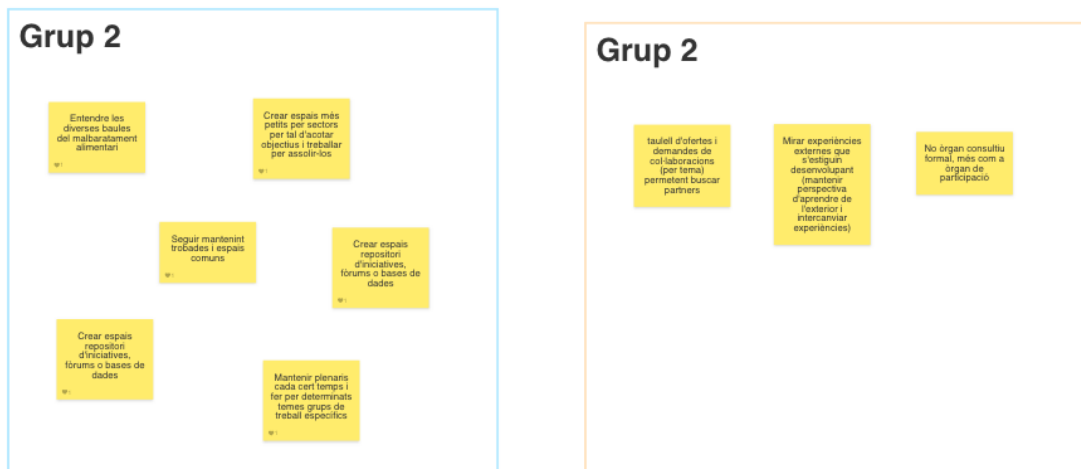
Grup 2

Entendre les diverses baules del malbaratament alimentari

Crear espais més petits per sectors per tal d'acotar objectius i treballar per assolir-los

Seguir mantenint trobades i espais comuns

Crear espais repositori d'iniciatives, fòrums o bases de dades

Crear espais repositori d'iniciatives, fòrums o bases de dades

Mantenir plenaris cada cert temps i fer per determinats temes grups de treball específics

Grup 2

taulell d'ofertes i demandes de col·laboracions (per tema) permetent buscar partners

Mirar experiències externes que s'estiguin desenvolupant (mantenir perspectiva d'aprendre de l'exterior i intercanviar experiències)

No òrgan consultiu formal, més com a òrgan de participació